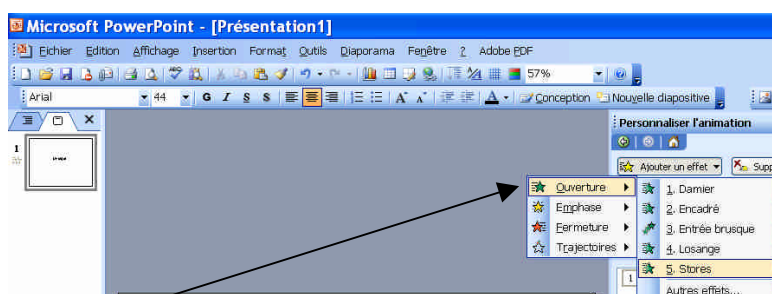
Microsoft PowerPoint - [Présentation1]

Fichier Edition Affichage Insertion Format Outils Diaporama Fenêtre ? Adobe PDF

57%

Arial 44 G I S S A Conception Nouvelle diapositive

1

Personnaliser l'animation

Ajouter un effet ▾ Supp

Ouverture ▸
Emphase ▸
Fermeture ▸
Trajectoires ▸

1. Damier
2. Encadré
3. Entrée brusque
4. Losange
5. Stores
Autres effets...